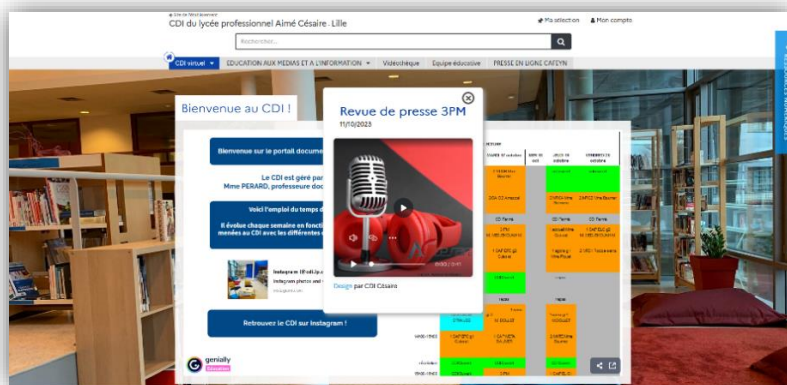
Site de l'établissement
CDI du lycée professionnel Aimé Césaire - Lille

Ma sélection  Mon compte

Rechercher...

CDI virtuel  EDUCATION AUX MEDIAS ET A L'INFORMATION  Vidéothèque  Equipe éducative  PRESSE EN LIGNE CAFEYN

Bienvenue au CDI !

Bienvenue sur le portail docume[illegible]

Le CDI est géré par
Mme PERARD, professeure doc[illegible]

Voici l'emploi du temps d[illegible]

Il évolue chaque semaine en fonct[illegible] menées au CDI avec les différentes c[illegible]

Retrouvez le CDI sur Instagram !

genially

Revue de presse 3PM
11/10/2023

Design par CDI Césaire

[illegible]